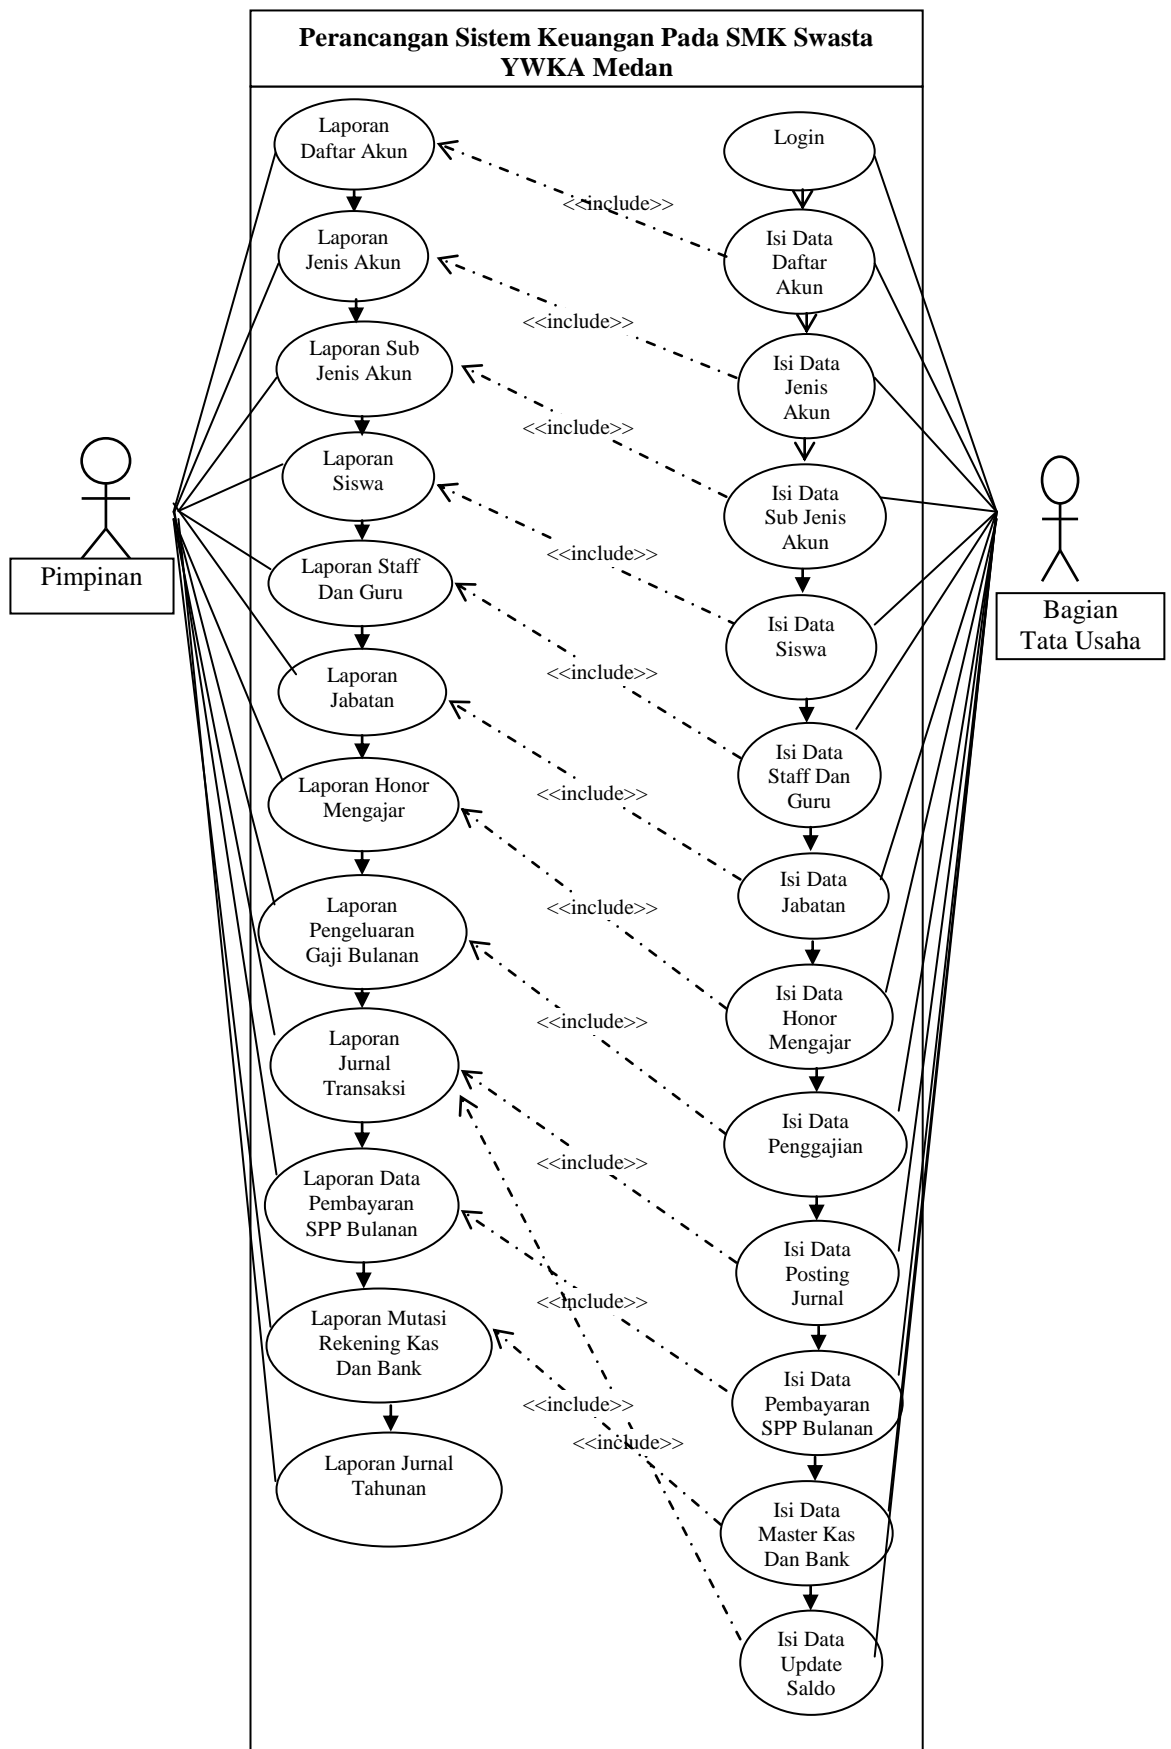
Perancangan Sistem Keuangan Pada SMK Swasta YWKA Medan

Laporan Daftar Akun

Login

<<include>>

Laporan Jenis Akun

Isi Data Daftar Akun

<<include>>

Laporan Sub Jenis Akun

Isi Data Jenis Akun

<<include>>

Laporan Siswa

Isi Data Sub Jenis Akun

Pimpinan

<<include>>

Laporan Staff Dan Guru

Isi Data Siswa

Bagian Tata Usaha

<<include>>

Laporan Jabatan

Isi Data Staff Dan Guru

<<include>>

Laporan Honor Mengajar

Isi Data Jabatan

<<include>>

Laporan Pengeluaran Gaji Bulanan

Isi Data Honor Mengajar

<<include>>

Laporan Jurnal Transaksi

Isi Data Penggajian

<<include>>

Laporan Data Pembayaran SPP Bulanan

Isi Data Posting Jurnal

<<include>>

Laporan Mutasi Rekening Kas Dan Bank

Isi Data Pembayaran SPP Bulanan

<<include>>

<<include>>

Laporan Jurnal Tahunan

Isi Data Master Kas Dan Bank

Isi Data Update Saldo